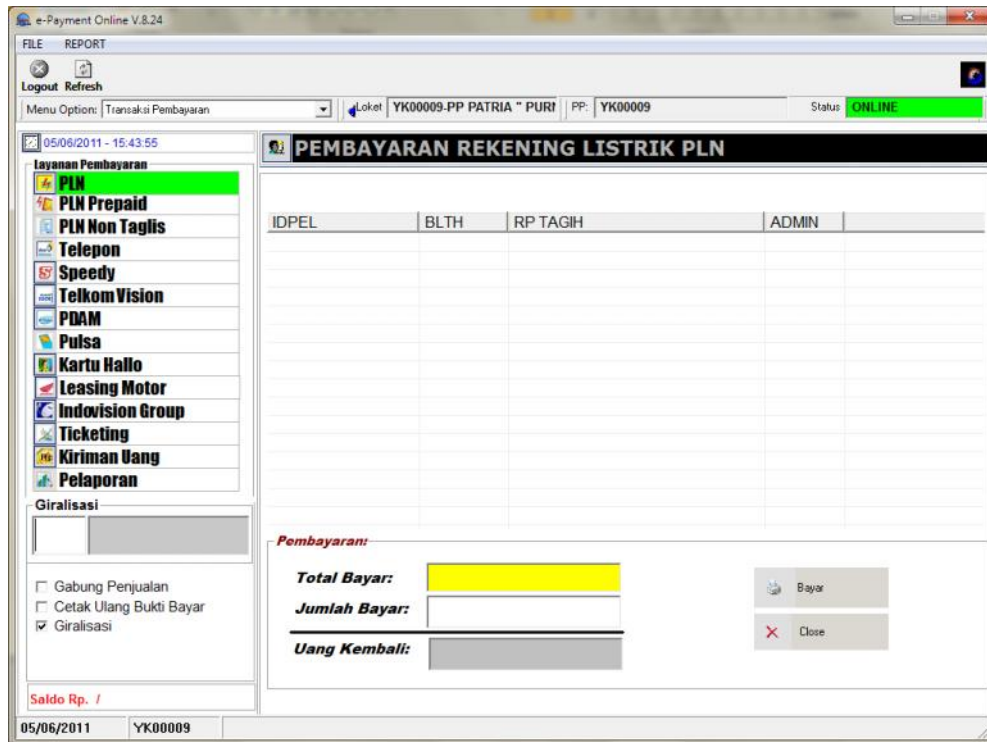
e-Payment Online V.8.24

FILE REPORT

Logout Refresh

Menu Option: Transaksi Pembayaran

Loket YK00009-PP PATRIA " PURI PP: YK00009

Status ONLINE

05/06/2011 - 15:43:55

Layanan Pembayaran

PLN
PLN Prepaid
PLN Non Taglis
Telepon
Speedy
Telkom Vision
PDAM
Pulsa
Kartu Hallo
Leasing Motor
Indovision Group
Ticketing
Kiriman Uang
Pelaporan

Giralisasi

Gabung Penjualan
Cetak Ulang Bukti Bayar
Giralisasi

Saldo Rp. /

PEMBAYARAN REKENING LISTRIK PLN

| IDPEL | BLTH | RP TAGIH | ADMIN |
|---|---|---|---|

Pembayaran:

Total Bayar:

Jumlah Bayar:

Uang Kembali:

Bayar

Close

05/06/2011 YK00009